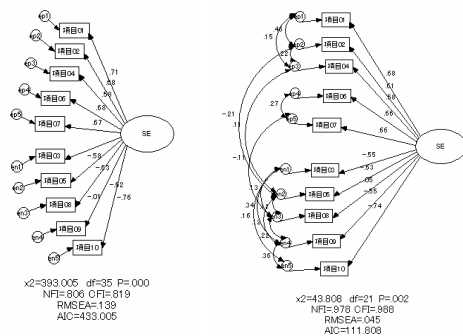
ep1
ep2
ep3
ep4
ep5
en1
en2
en3
en4
en5
項目01
項目02
項目04
項目06
項目07
項目03
項目05
項目08
項目09
項目10
.71
.68
.56
.68
.67
-.58
-.63
-.01
-.52
-.76
SE

x2=393.005 df=35 P=.000
NFI=.806 CFI=.819
RMSEA=.139
AIC=433.005

ep1
ep2
ep3
ep4
ep5
en1
en2
en3
en4
en5
項目01
項目02
項目04
項目06
項目07
項目03
項目05
項目08
項目09
項目10
.15
.46
.22
.27
-.21
.11
-.11
.13
.34
.15
.20
.28
.36
.68
.63
.58
.66
.66
-.55
-.63
.05
-.55
-.74
SE

x2=43.808 df=21 P=.002
NFI=.978 CFI=.988
RMSEA=.045
AIC=111.808